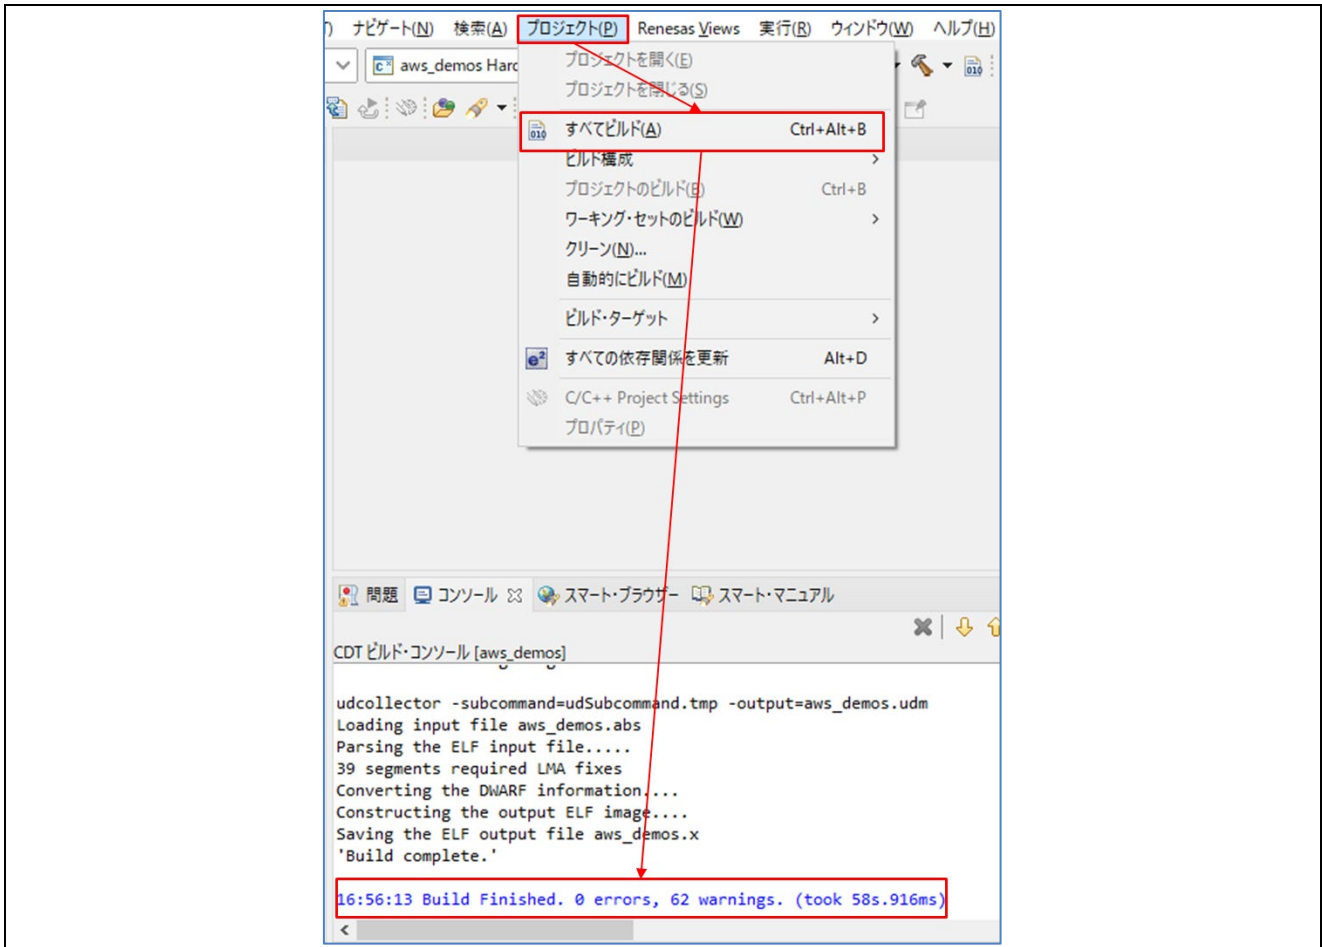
) ナビゲート(N) 検索(A) プロジェクト(P) Renesas Views 実行(R) ウィンドウ(W) ヘルプ(H)

aws_demos Harc

プロジェクトを開く(E)
プロジェクトを閉じる(S)
すべてビルド(A) Ctrl+Alt+B
ビルド構成
プロジェクトのビルド(B) Ctrl+B
ワーキング・セットのビルド(W)
クリーン(N)...
自動的にビルド(M)
ビルド・ターゲット
すべての依存関係を更新 Alt+D
C/C++ Project Settings Ctrl+Alt+P
プロパティ(P)

問題 コンソール スマート・ブラウザー スマート・マニュアル

CDT ビルド・コンソール [aws_demos]

udcollector -subcommand=udSubcommand.tmp -output=aws_demos.udm
Loading input file aws_demos.abs
Parsing the ELF input file.....
39 segments required LMA fixes
Converting the DWARF information....
Constructing the output ELF image....
Saving the ELF output file aws_demos.x
'Build complete.'

16:56:13 Build Finished. 0 errors, 62 warnings. (took 58s.916ms)